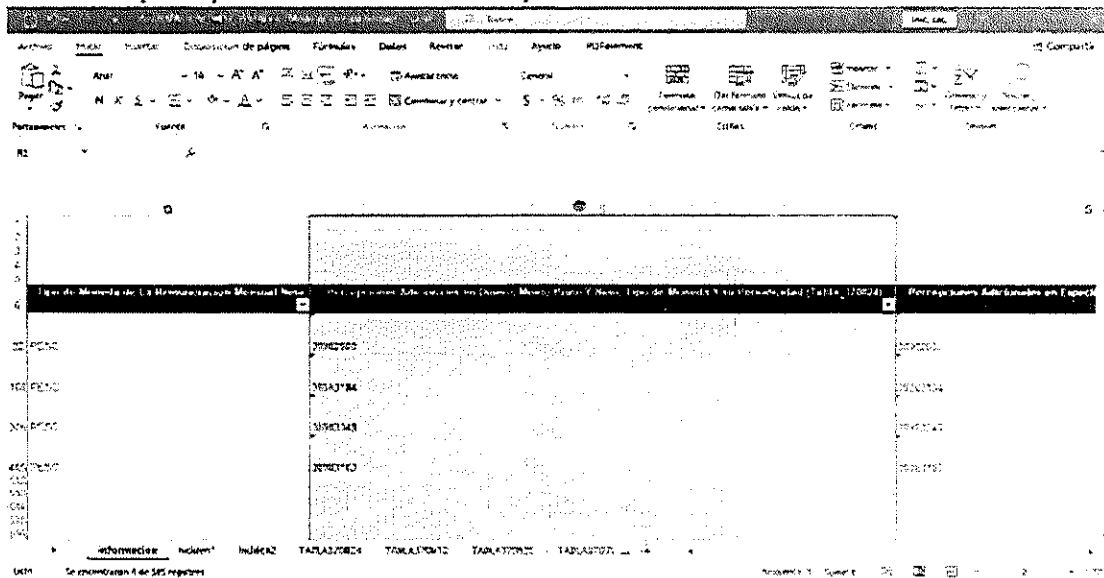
Archivo Inicio Insertar Disposición de página Fórmulas Datos Revisar Vista Ayuda PDFelement

Compartir

Pegar

Arial 14 A A

N K S

Ajustar texto

General

Combinar y centrar

$ % 000

Formato condicional

Dar formato como tabla

Estilos de celda

Insertar

Eliminar

Formato

Ordenar y filtrar

Buscar y seleccionar

Portapapeles Fuente Alineación Número Estilos Celdas Edición

B2

Tipo de Moneda de La Remuneración Mensual Neta

Percepciones Adicionales en Dinero, Monto Bruto Y Neto, Tipo de Moneda Y su Periodicidad (Tabla_170824)

Percepciones Adicionales en Especie

20982265

20983784

20983348

20983163

Informacion Hidden1 Hidden2 Tabla_370824 Tabla_370810 Tabla_370825 Tabla_37071

Listo Se encontraron 4 de 585 registros

Recuento: 3